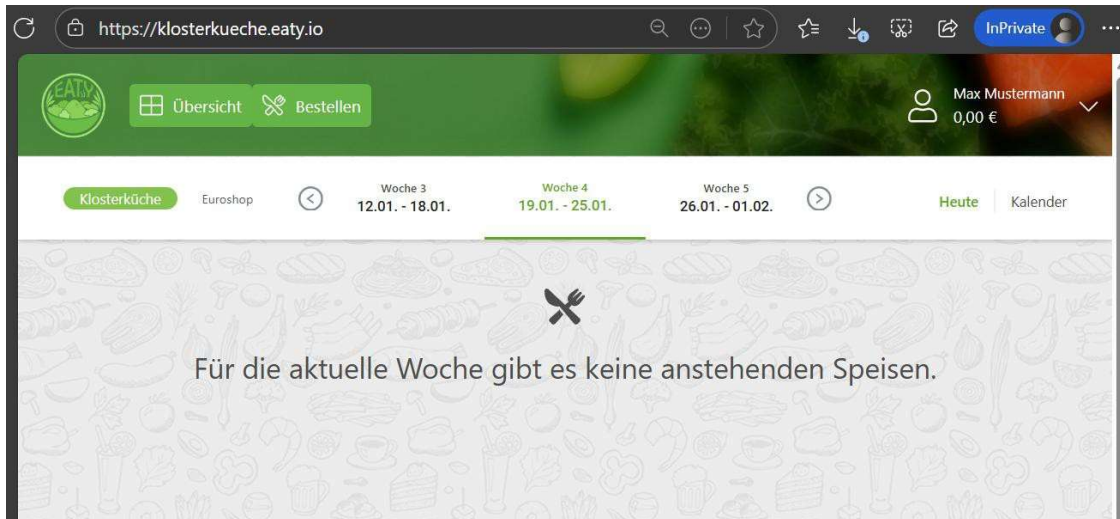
https://klosterkueche.eaty.io

InPrivate

EATY

Übersicht

Bestellen

Max Mustermann
0,00 €

Klosterküche

Euroshop

Woche 3
12.01. - 18.01.

Woche 4
19.01. - 25.01.

Woche 5
26.01. - 01.02.

Heute

Kalender

Für die aktuelle Woche gibt es keine anstehenden Speisen.